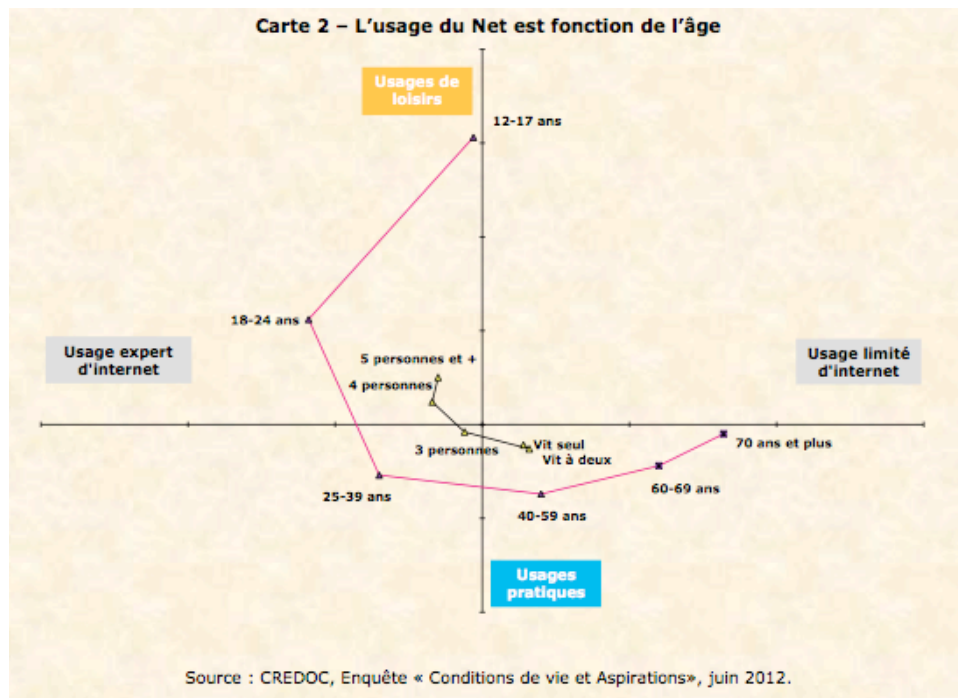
Carte 2 – L'usage du Net est fonction de l'âge

Usages de loisirs

12-17 ans

18-24 ans

Usage expert d'internet

5 personnes et +

4 personnes

Usage limité d'internet

3 personnes

Vit seul

Vit à deux

70 ans et plus

60-69 ans

25-39 ans

40-59 ans

Usages pratiques

Source : CREDOC, Enquête « Conditions de vie et Aspirations», juin 2012.